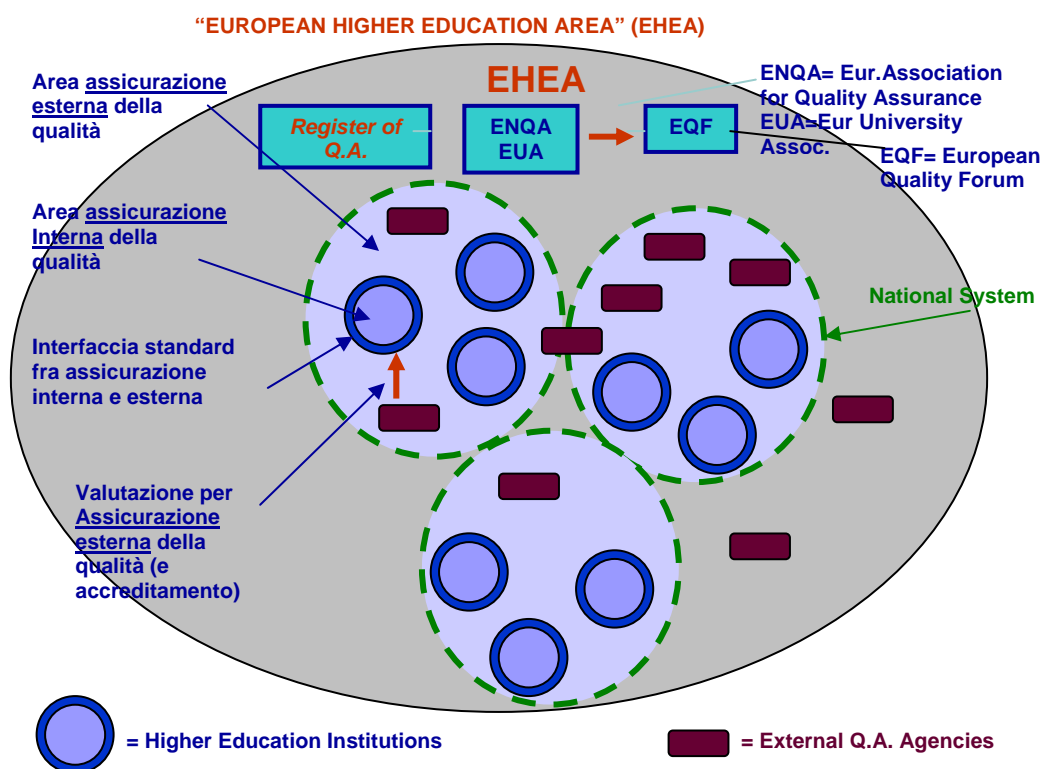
"EUROPEAN HIGHER EDUCATION AREA" (EHEA)

EHEA

Area assicurazione esterna della qualità

Register of Q.A.

ENQA EUA

EQF

ENQA= Eur.Association for Quality Assurance EUA=Eur University Assoc.

EQF= European Quality Forum

Area assicurazione Interna della qualità

National System

Interfaccia standard fra assicurazione interna e esterna

Valutazione per Assicurazione esterna della qualità (e accreditamento)

= Higher Education Institutions

= External Q.A. Agencies